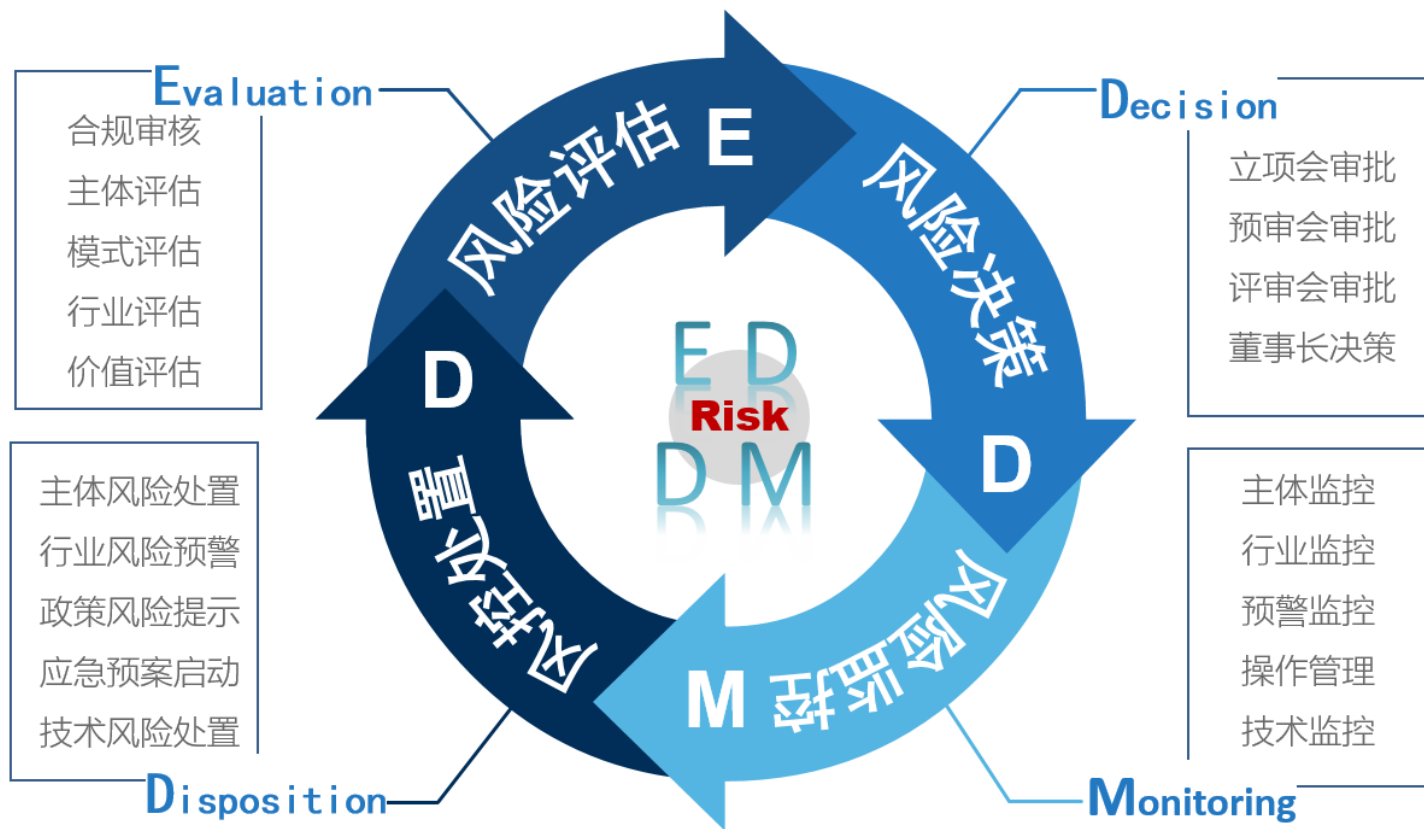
Evaluation
合规审核
主体评估
模式评估
行业评估
价值评估

风险评估
E

Decision
立项会审批
预审会审批
评审会审批
董事长决策

风险决策
D

E D
Risk
D M

D
风控处置

主体风险处置
行业风险预警
政策风险提示
应急预案启动
技术风险处置

Disposition

M
风险监控

主体监控
行业监控
预警监控
操作管理
技术监控

Monitoring